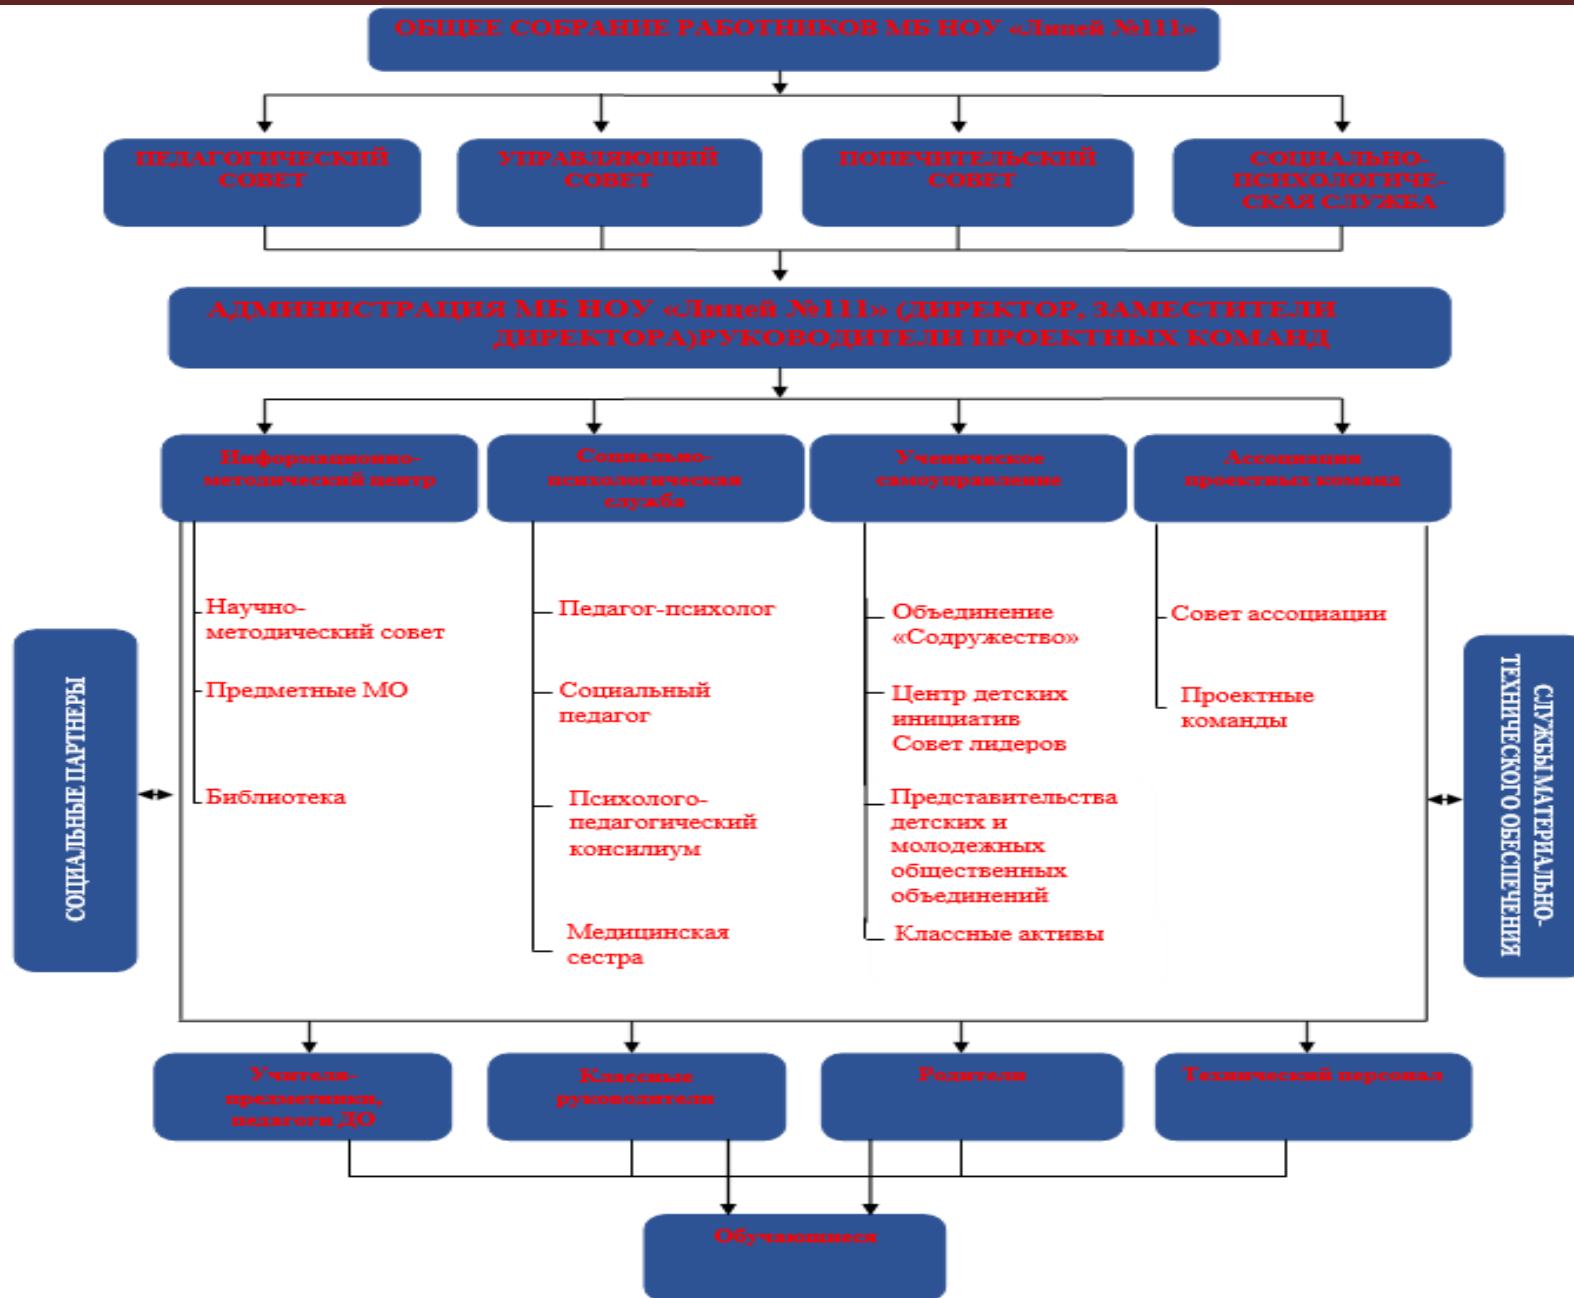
ОБЩЕЕ СОБРАНИЕ РАБОТНИКОВ МБ НОУ «Лицей №111»

ПЕДАГОГИЧЕСКИЙ СОВЕТ

УПРАВЛЯЮЩИЙ СОВЕТ

ПОПЕЧИТЕЛЬСКИЙ СОВЕТ

СОЦИАЛЬНО-ПСИХОЛОГИЧЕСКАЯ СЛУЖБА

АДМИНИСТРАЦИЯ МБ НОУ «Лицей №111» (ДИРЕКТОР, ЗАМЕСТИТЕЛИ ДИРЕКТОРА)РУКОВОДИТЕЛИ ПРОЕКТНЫХ КОМАНД

Информационно-методический центр

Социально-психологическая служба

Ученическое самоуправление

Ассоциация проектных команд

Научно-методический совет

Предметные МО

Библиотека

Педагог-психолог

Социальный педагог

Психолого-педагогический консилиум

Медицинская сестра

Объединение «Содружество»

Центр детских инициатив

Совет лидеров

Представительства детских и молодежных общественных объединений

Классные активы

Совет ассоциации

Проектные команды

СОЦИАЛЬНЫЕ ПАРТНЕРЫ

СЛУЖБЫ МАТЕРИАЛЬНО-ТЕХНИЧЕСКОГО ОБЕСПЕЧЕНИЯ

Учителя-предметники, педагоги ДО

Классные руководители

Родители

Технический персонал

Обучающиеся